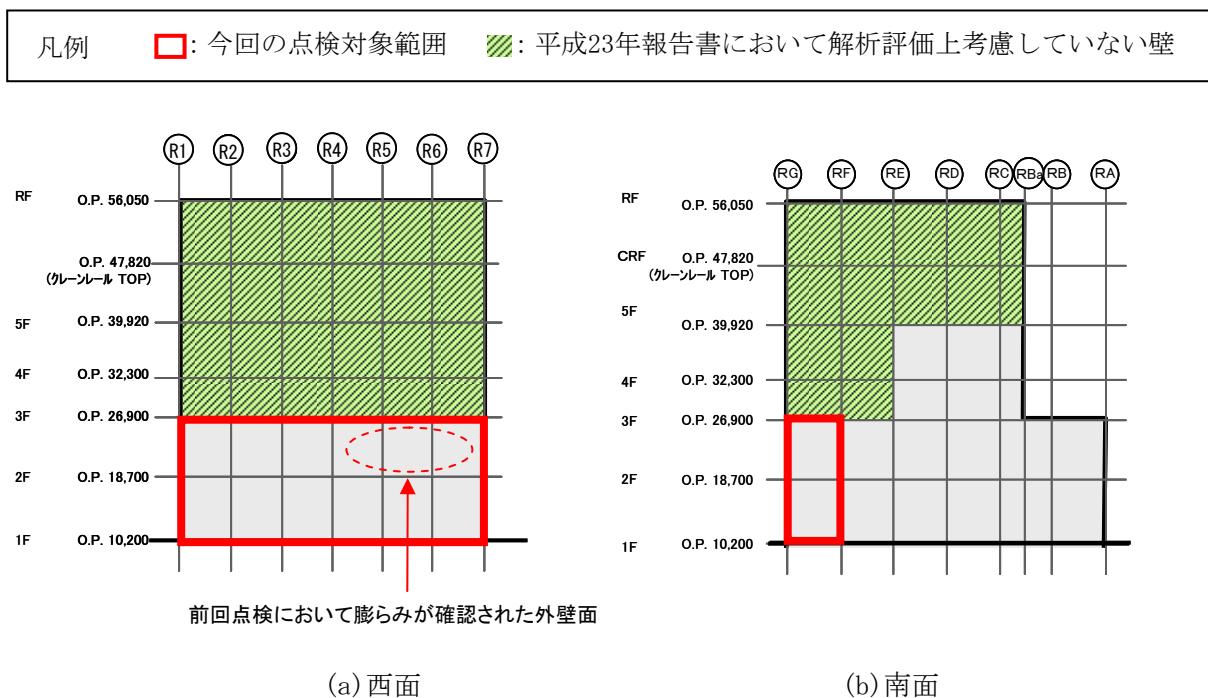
凡例　: 今回の点検対象範囲　: 平成23年報告書において解析評価上考慮していない壁

R1 R2 R3 R4 R5 R6 R7

RF O.P. 56,050
O.P. 47,820 (クレーンレール TOP)
5F O.P. 39,920
4F O.P. 32,300
3F O.P. 26,900
2F O.P. 18,700
1F O.P. 10,200

前回点検において膨らみが確認された外壁面

(a)西面

RG RF RE RD RC RBa RB RA

RF O.P. 56,050
CRF O.P. 47,820 (クレーンレール TOP)
5F O.P. 39,920
4F O.P. 32,300
3F O.P. 26,900
2F O.P. 18,700
1F O.P. 10,200

(b)南面